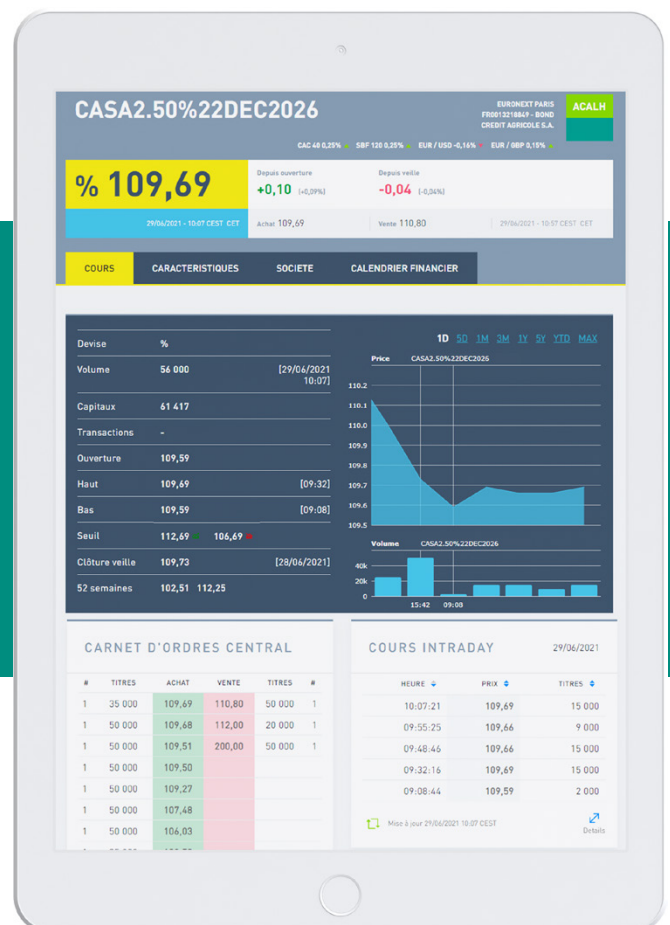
CASA2.50%22DEC2026

EURONEXT PARIS
FR0013218849 - BOND
CREDIT AGRICOLE S.A.

ACALH

CAC 40 0,25% SBF 120 0,25% EUR / USD -0,16% EUR / GBP 0,15%

% 109,69

29/06/2021 - 10:07 CEST CET

Depuis ouverture
+0,10 (+0,09%)

Depuis veille
-0,04 (-0,04%)

Achat 109,69
Vente 110,80
29/06/2021 - 10:07 CEST CET

COURS
CARACTERISTIQUES
SOCIETE
CALENDRIER FINANCIER

| | | |
|---|---|---|
| Devise | % | |
| Volume | 56 000 | [29/06/2021 10:07] |
| Capitaux | 61 417 | |
| Transactions | - | |
| Ouverture | 109,59 | |
| Haut | 109,69 | [09:32] |
| Bas | 109,59 | [09:08] |
| Seuil | 112,69 106,69 | |
| Clôture veille | 109,73 | [28/06/2021] |
| 52 semaines | 102,51 112,25 | |

1D 5D 1M 3M 1Y 5Y YTD MAX

Price CASA2.50%22DEC2026

110.2
110.1
110.0
109.9
109.8
109.7
109.6
109.5

Volume CASA2.50%22DEC2026

40k
20k
0

15:42 09:08

CARNET D'ORDRES CENTRAL

| # | TITRES | ACHAT | VENTE | TITRES | # |
|---|---|---|---|---|---|
| 1 | 35 000 | 109,69 | 110,80 | 50 000 | 1 |
| 1 | 50 000 | 109,68 | 112,00 | 20 000 | 1 |
| 1 | 50 000 | 109,51 | 200,00 | 50 000 | 1 |
| 1 | 50 000 | 109,50 | | | |
| 1 | 50 000 | 109,27 | | | |
| 1 | 50 000 | 107,48 | | | |
| 1 | 50 000 | 106,03 | | | |

COURS INTRADAY
29/06/2021

| HEURE | PRIX | TITRES |
|---|---|---|
| 10:07:21 | 109,69 | 15 000 |
| 09:55:25 | 109,66 | 9 000 |
| 09:48:46 | 109,66 | 15 000 |
| 09:32:16 | 109,69 | 15 000 |
| 09:08:44 | 109,59 | 2 000 |

Mise à jour 29/06/2021 10:07 CEST

Détails